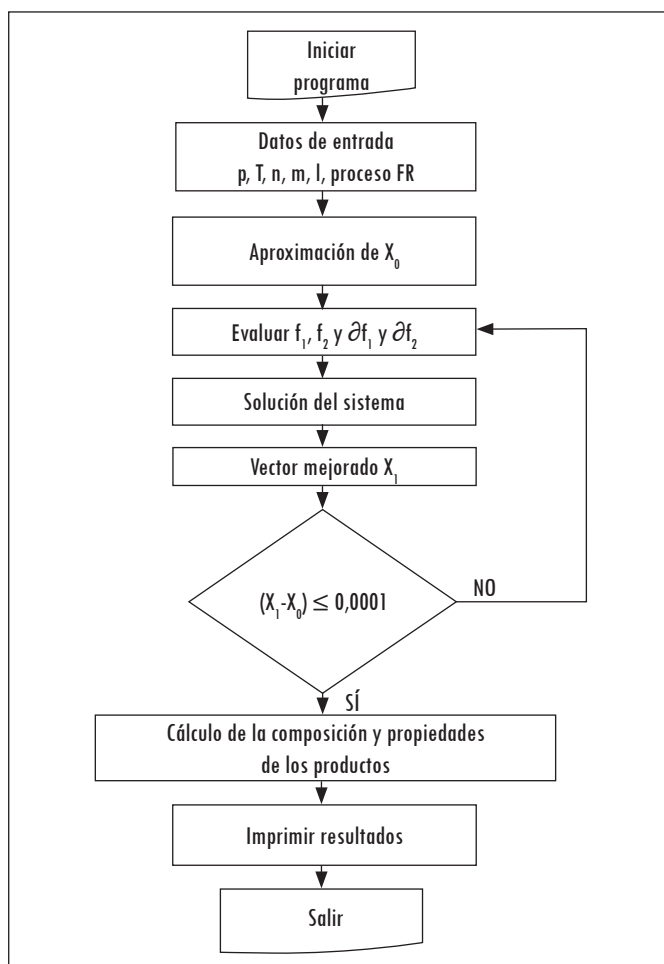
Iniciar programa

Datos de entrada
p, T, n, m, l, proceso FR

Aproximación de $X_0$

Evaluar $f_1$, $f_2$ y $\partial f_1$ y $\partial f_2$

Solución del sistema

Vector mejorado $X_1$

$(X_1-X_0) \leq 0,0001$

NO

SÍ

Cálculo de la composición y propiedades de los productos

Imprimir resultados

Salir